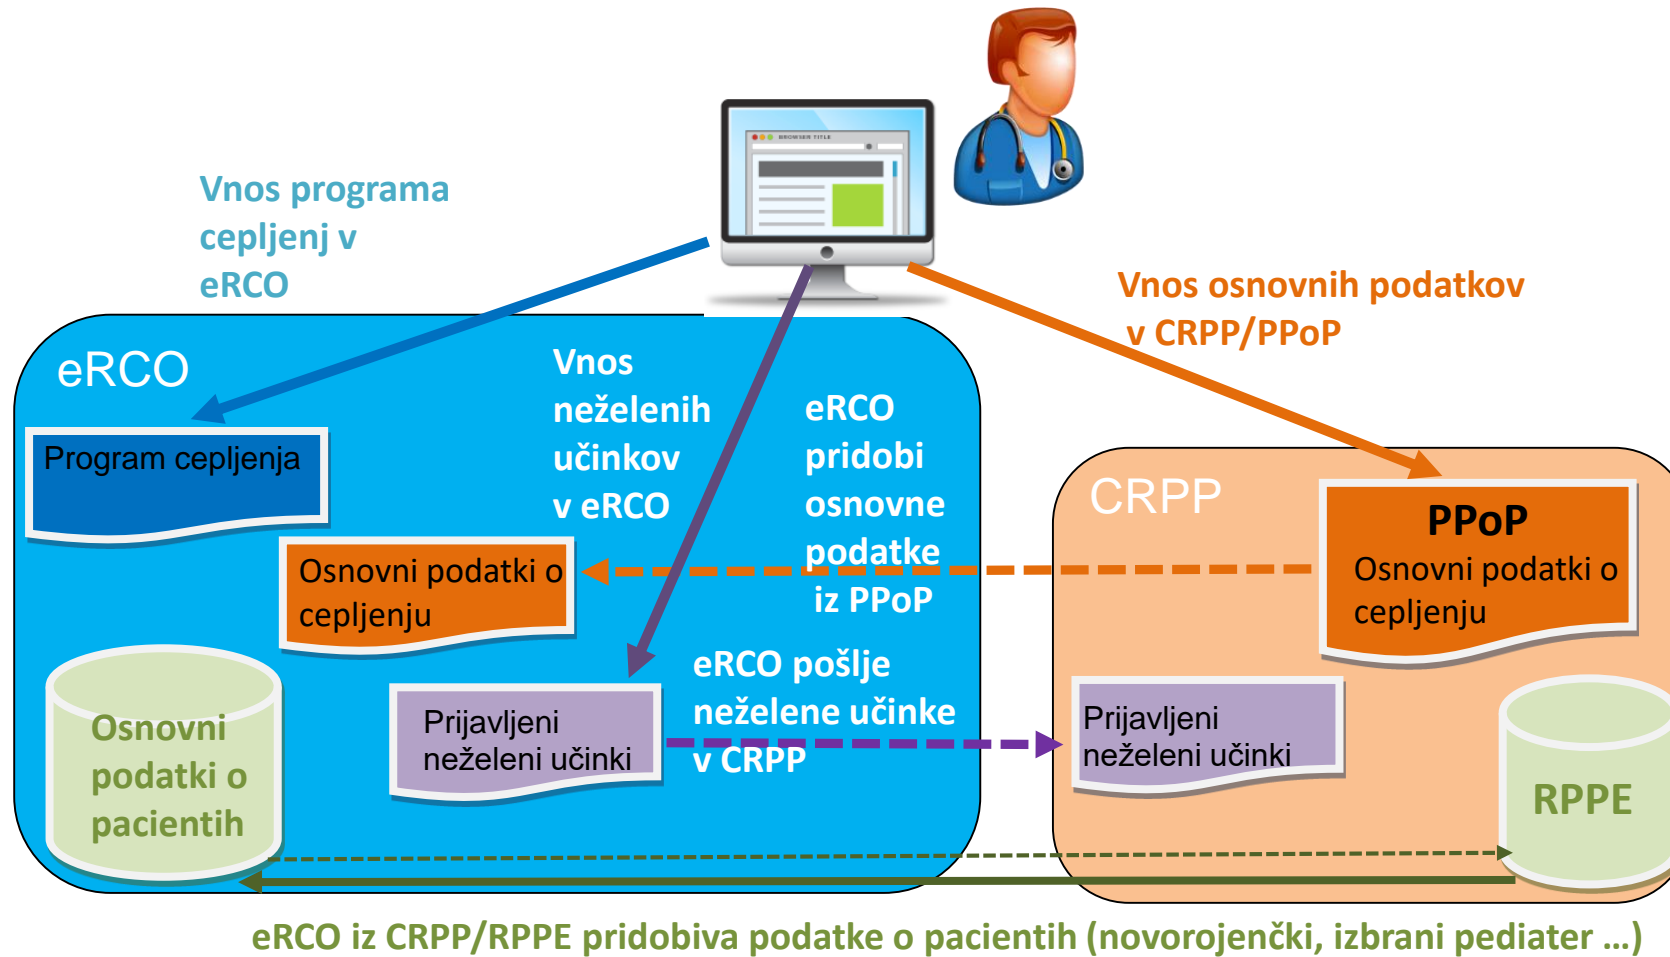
BROWSER TITLE

Vnos programa cepljenj v eRCO

Vnos osnovnih podatkov v CRPP/PPoP

eRCO

Vnos neželenih učinkov v eRCO

eRCO pridobi osnovne podatke iz PPoP

Program cepljenja

Osnovni podatki o cepljenju

CRPP

PPoP
Osnovni podatki o cepljenju

Osnovni podatki o pacientih

Prijavljeni neželeni učinki

eRCO pošlje neželene učinke v CRPP

Prijavljeni neželeni učinki

RPPE

eRCO iz CRPP/RPPE pridobiva podatke o pacientih (novorojenčki, izbrani pediater …)